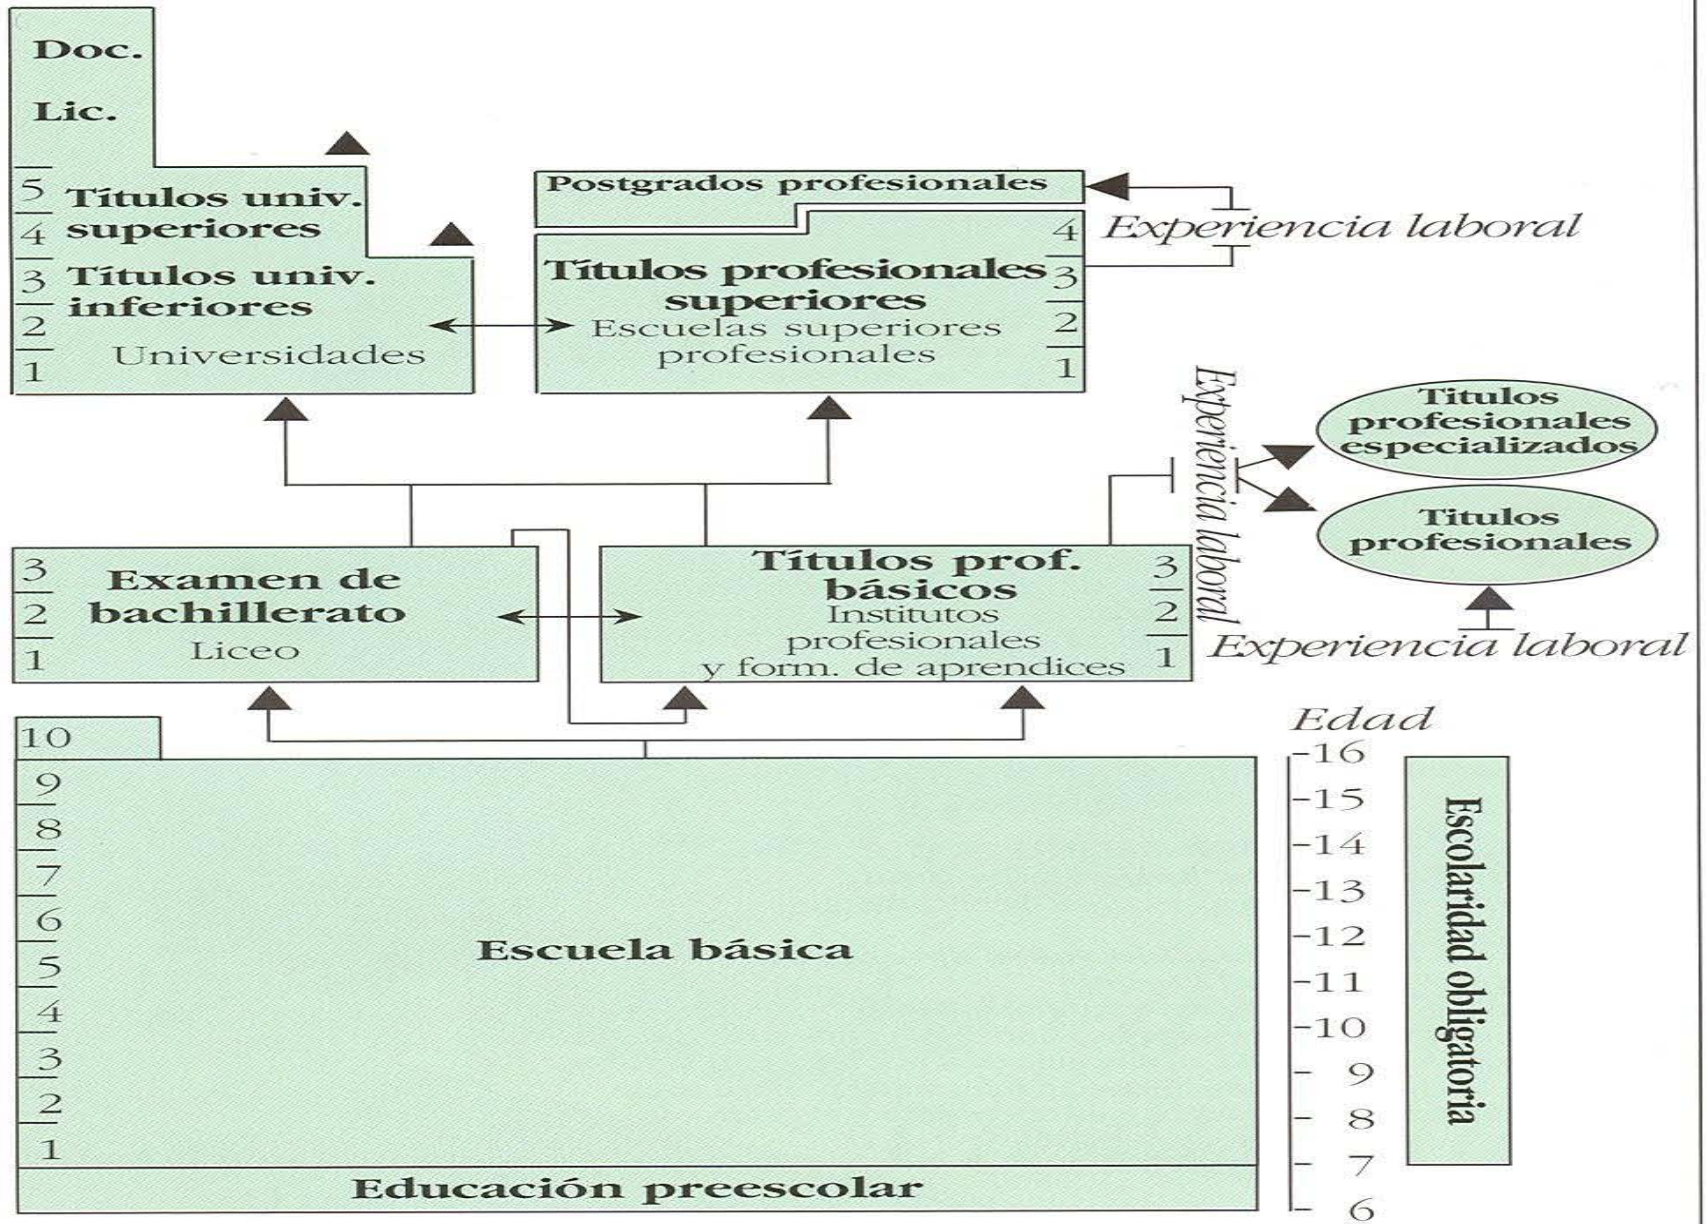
Doc.

Lic.

5 Títulos univ.
4 superiores

3 Títulos univ.
2 inferiores
1 Universidades

Postgrados profesionales

Experiencia laboral

4
Títulos profesionales 3
superiores
Escuelas superiores 2
profesionales
1

Experiencia laboral

Títulos profesionales especializados

Títulos profesionales

3 Examen de
2 bachillerato
1 Liceo

Títulos prof. 3
básicos
Institutos 2
profesionales
y form. de aprendices 1

Experiencia laboral

Edad

10
9
8
7
6
5
4
3
2
1

Escuela básica

Educación preescolar

16
15
14
13
12
11
10
9
8
7
6

Escolaridad obligatoria